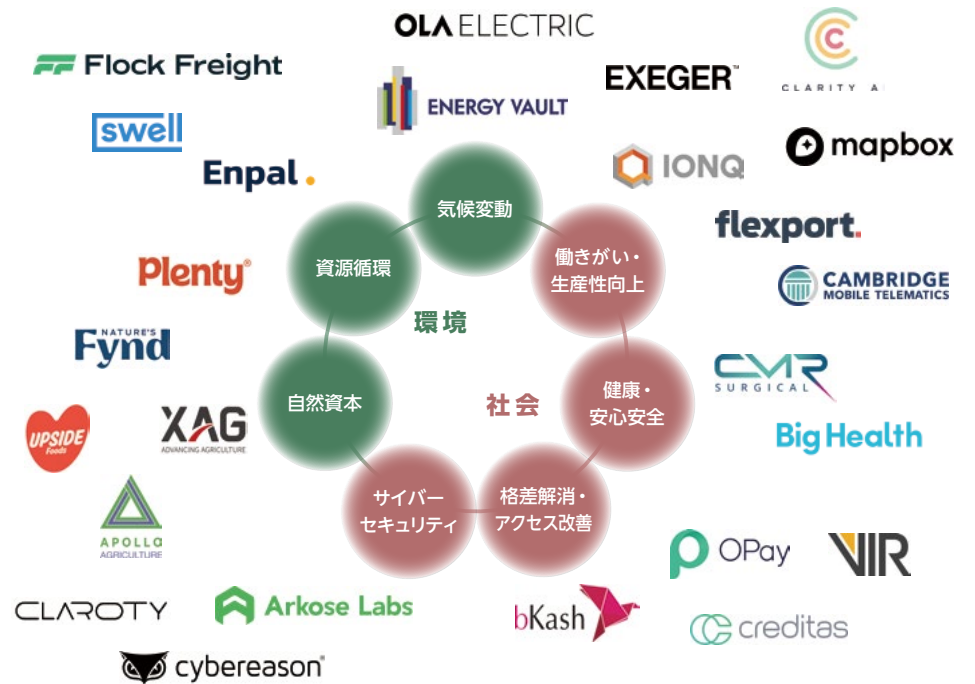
OLA ELECTRIC

Flock Freight

ENERGY VAULT

EXEGER

CLARITY AI

swell

Enpal.

IONQ

mapbox

flexport.

Plenty

CAMBRIDGE MOBILE TELEMATICS

NATURE'S Fynd

CMR SURGICAL

Big Health

UPSIDE Foods

XAG ADVANCING AGRICULTURE

APOLLO AGRICULTURE

OPay

VIR

CLAROTY

Arkose Labs

bKash

creditas

cybereason

気候変動

資源循環

働きがい・生産性向上

環境

健康・安心安全

社会

自然資本

サイバーセキュリティ

格差解消・アクセス改善